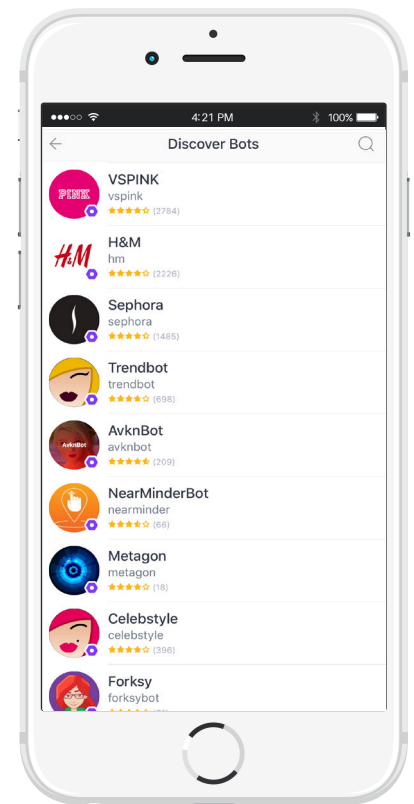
●●●○○ 4:21 PM 100%

Discover Bots

PINK
VSPINK
vspink
(2784)

H&M
H&M
hm
(2226)

Sephora
sephora
(1485)

Trendbot
trendbot
(698)

AvknBot
AvknBot
avknbot
(209)

NearMinderBot
nearminder
(66)

Metagon
metagon
(18)

Celebstyle
celebstyle
(396)

Forksy
forksybot
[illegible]